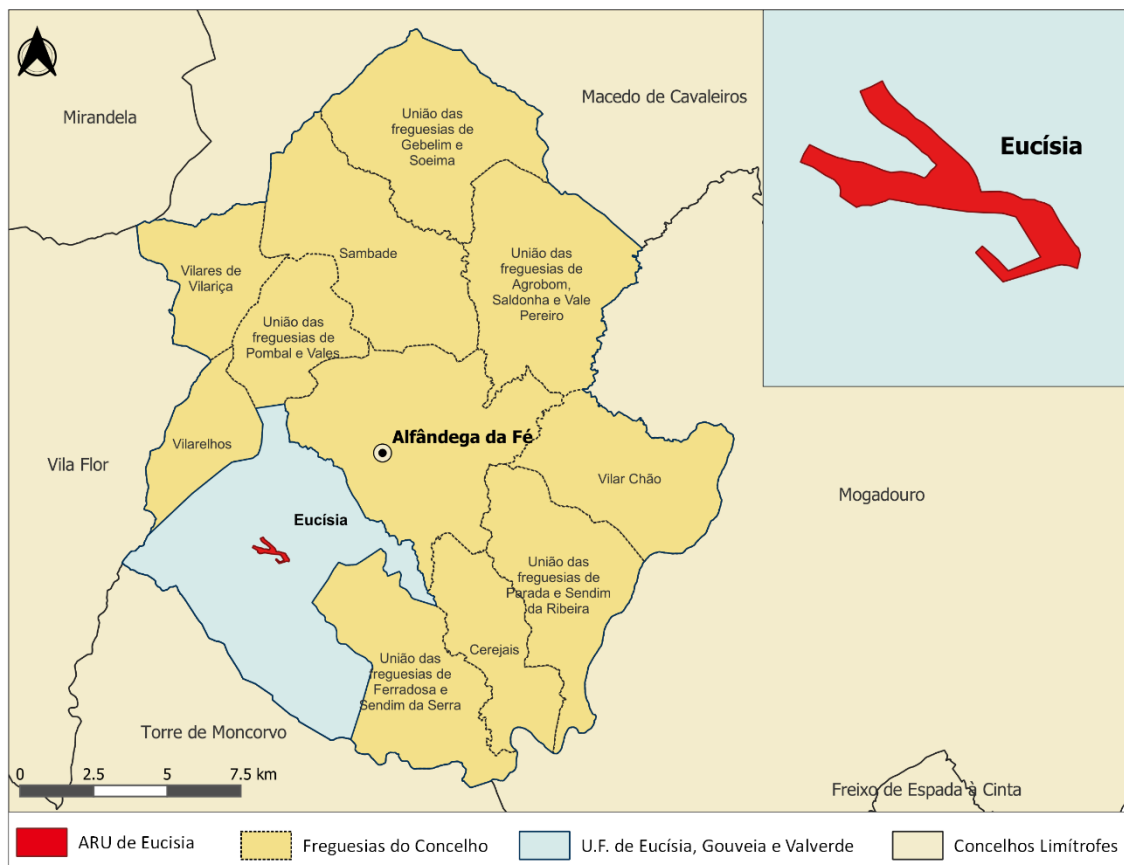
Mirandela

Macedo de Cavaleiros

Eucísia

União das freguesias de Gebelim e Soeima

Sambade

Vilares de Vilariça

União das freguesias de Agrobom, Saldonha e Vale Pereiro

União das freguesias de Pombal e Vales

Vilarelhos

Alfândega da Fé

Vila Flor

Vilar Chão

Mogadouro

Eucísia

União das freguesias de Parada e Sendim da Ribeira

Cerejais

União das freguesias de Ferradosa e Sendim da Serra

Torre de Moncorvo

0 2.5 5 7.5 km

Freixo de Espada à Cinta

ARU de Eucisia

Freguesias do Concelho

U.F. de Eucísia, Gouveia e Valverde

Concelhos Limítrofes